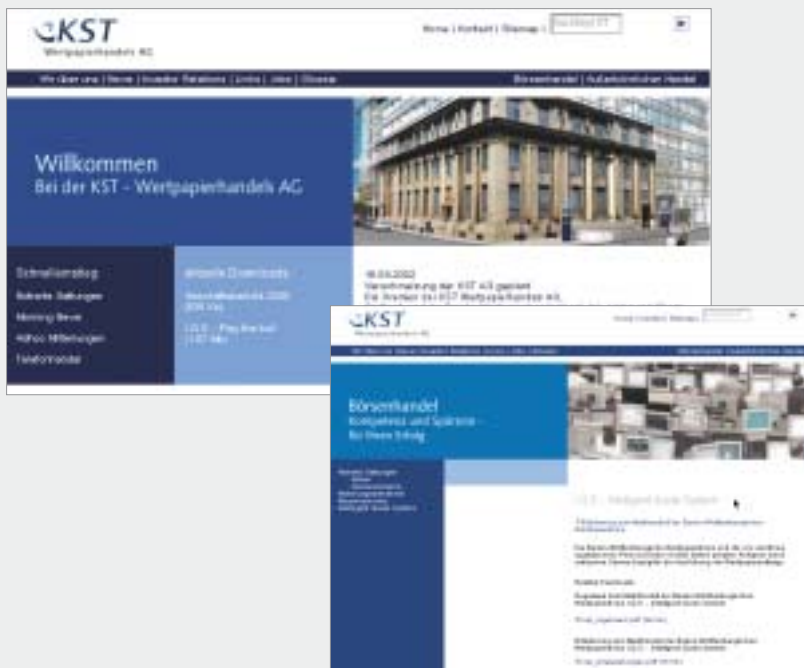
KST
Wertpapierhandels AG

Home | Kontakt | Sitemap |

Wir über uns | News | Investor Relations | Links | Jobs | Glossar

Börsenhandel | Außerbörslicher Handel

Willkommen
Bei der KST - Wertpapierhandels AG

Schnelleinstieg
Aktuelle Zeitungen
Morning News
Adhoc Mitteilungen
Telefonhandel

Aktuelle Downloads
Geschäftsbericht 2001
(636 kb)
I.S.S. - Flug Handout
(1.07 Mb)

16.05.2002
Verschmelzung der KST AG geplant
Die Aktien der KST Wertpapierhandels AG

KST
Wertpapierhandels AG

Börsenhandel
Kompetenz und Spürsinn -
für Ihren Erfolg

I.S.S. - Intelligent Scale System

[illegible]